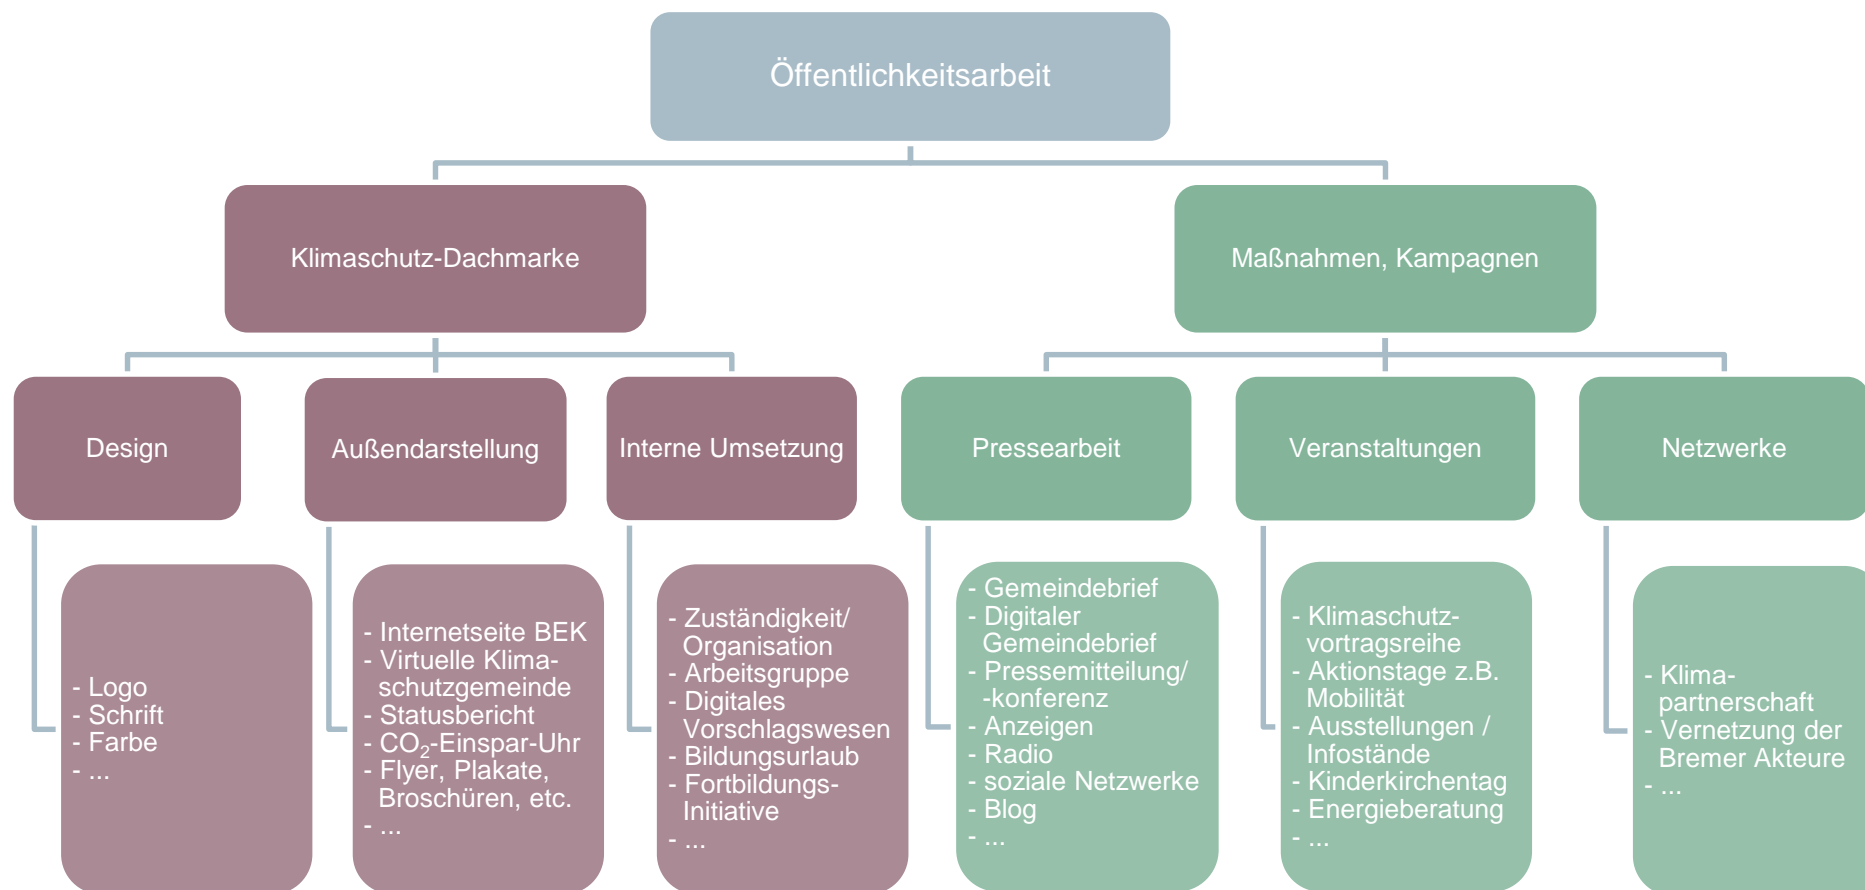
Öffentlichkeitsarbeit

Klimaschutz-Dachmarke

Maßnahmen, Kampagnen

Design

Außendarstellung

Interne Umsetzung

Pressearbeit

Veranstaltungen

Netzwerke

- Logo
- Schrift
- Farbe
- ...

- Internetseite BEK
- Virtuelle Klimaschutzgemeinde
- Statusbericht
- $CO_2$-Einspar-Uhr
- Flyer, Plakate, Broschüren, etc.
- ...

- Zuständigkeit/ Organisation
- Arbeitsgruppe
- Digitales Vorschlagswesen
- Bildungsurlaub
- Fortbildungs-Initiative
- ...

- Gemeindebrief
- Digitaler Gemeindebrief
- Pressemitteilung/ -konferenz
- Anzeigen
- Radio
- soziale Netzwerke
- Blog
- ...

- Klimaschutzvortragsreihe
- Aktionstage z.B. Mobilität
- Ausstellungen / Infostände
- Kinderkirchentag
- Energieberatung
- ...

- Klimapartnerschaft
- Vernetzung der Bremer Akteure
- ...